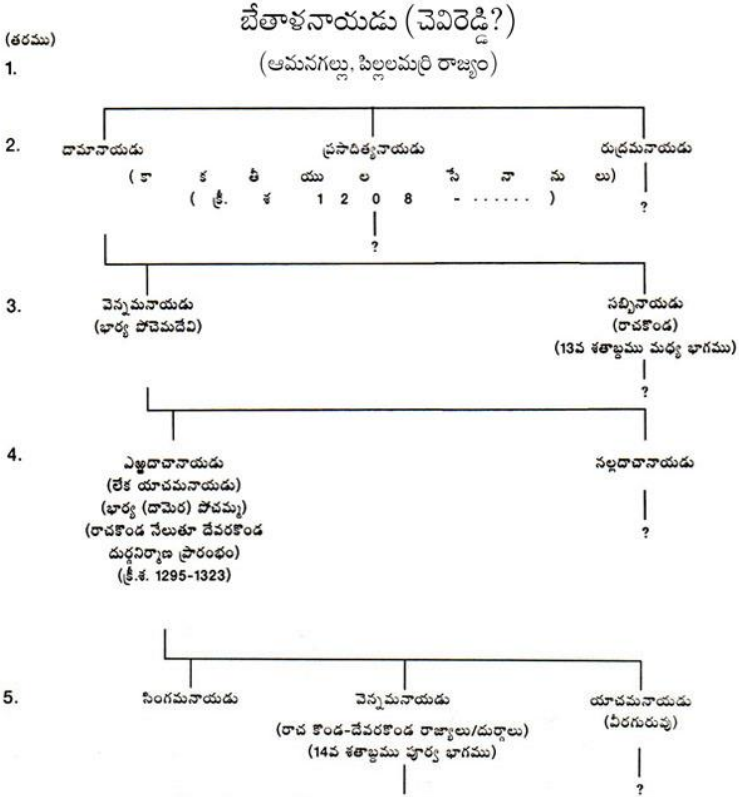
బేతాళనాయుడు (చెవిరెడ్డి?)

(తరము)

1.

(ఆమనగల్లు, పిల్లలమర్రి రాజ్యం)

2.

దామానాయుడు

ప్రసాదిత్యనాయుడు

రుద్రమనాయుడు

(కాకతీయుల సేనానులు)

(క్రీ.శ 1208 - ......)

?

?

3.

వెన్నమనాయుడు (భార్య పోచెమదేవి)

సబ్బినాయుడు (రాచకొండ) (13వ శతాబ్దము మధ్య భాగము)

?

4.

ఎఱ్ఱదాచానాయుడు (లేక యాచమనాయుడు) (భార్య (దామెర) పోచమ్మ) (రాచకొండ నేలుతూ దేవరకొండ దుర్గనిర్మాణ ప్రారంభం) (క్రీ.శ. 1295-1323)

నల్లదాచానాయుడు

?

5.

సింగమనాయుడు

వెన్నమనాయుడు (రాచ కొండ-దేవరకొండ రాజ్యాలు/దుర్గాలు) (14వ శతాబ్దము పూర్వ భాగము)

యాచమనాయుడు (వీరగురువు)

?